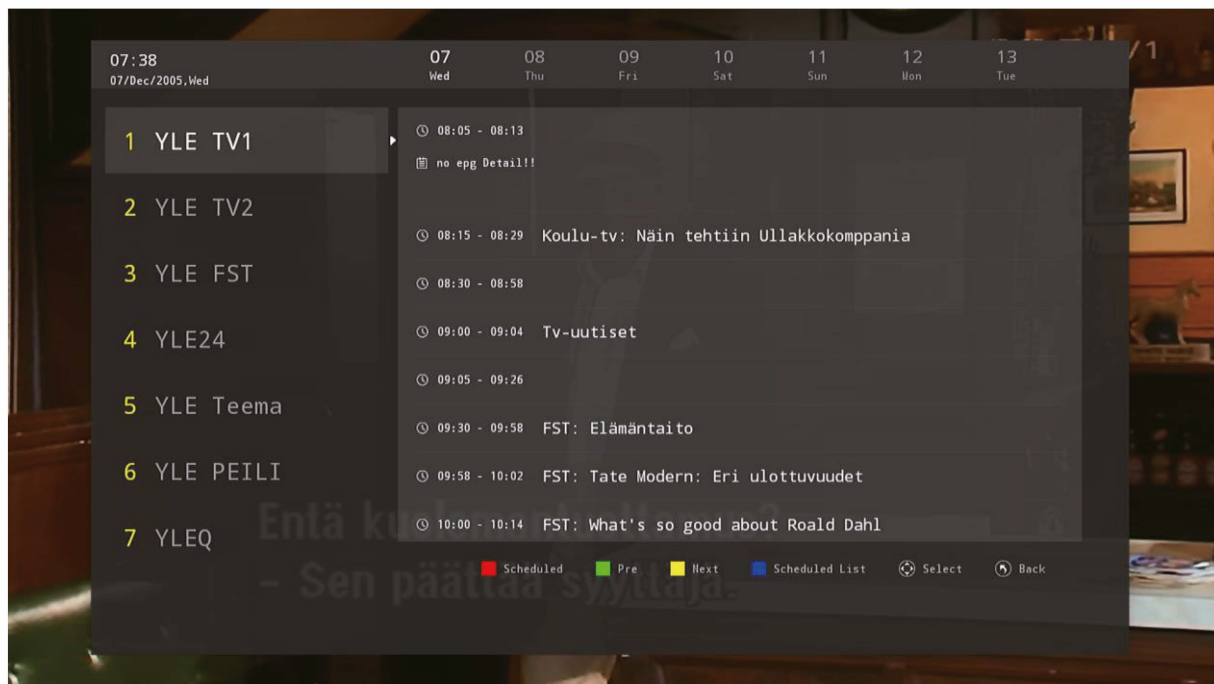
07:38
07/Dec/2005,Wed

07 Wed
08 Thu
09 Fri
10 Sat
11 Sun
12 Mon
13 Tue

1 YLE TV1
2 YLE TV2
3 YLE FST
4 YLE24
5 YLE Teema
6 YLE PEILI
7 YLEQ

08:05 - 08:13
no epg Detail!!

08:15 - 08:29 Koulu-tv: Näin tehtiin Ullakkokomppania

08:30 - 08:58

09:00 - 09:04 Tv-uutiset

09:05 - 09:26

09:30 - 09:58 FST: Elämäntaito

09:58 - 10:02 FST: Tate Modern: Eri ulottuvuudet

10:00 - 10:14 FST: What's so good about Roald Dahl

Scheduled Pre Next Scheduled List Select Back

Entä ku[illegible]
– Sen päättää syyttäjä.